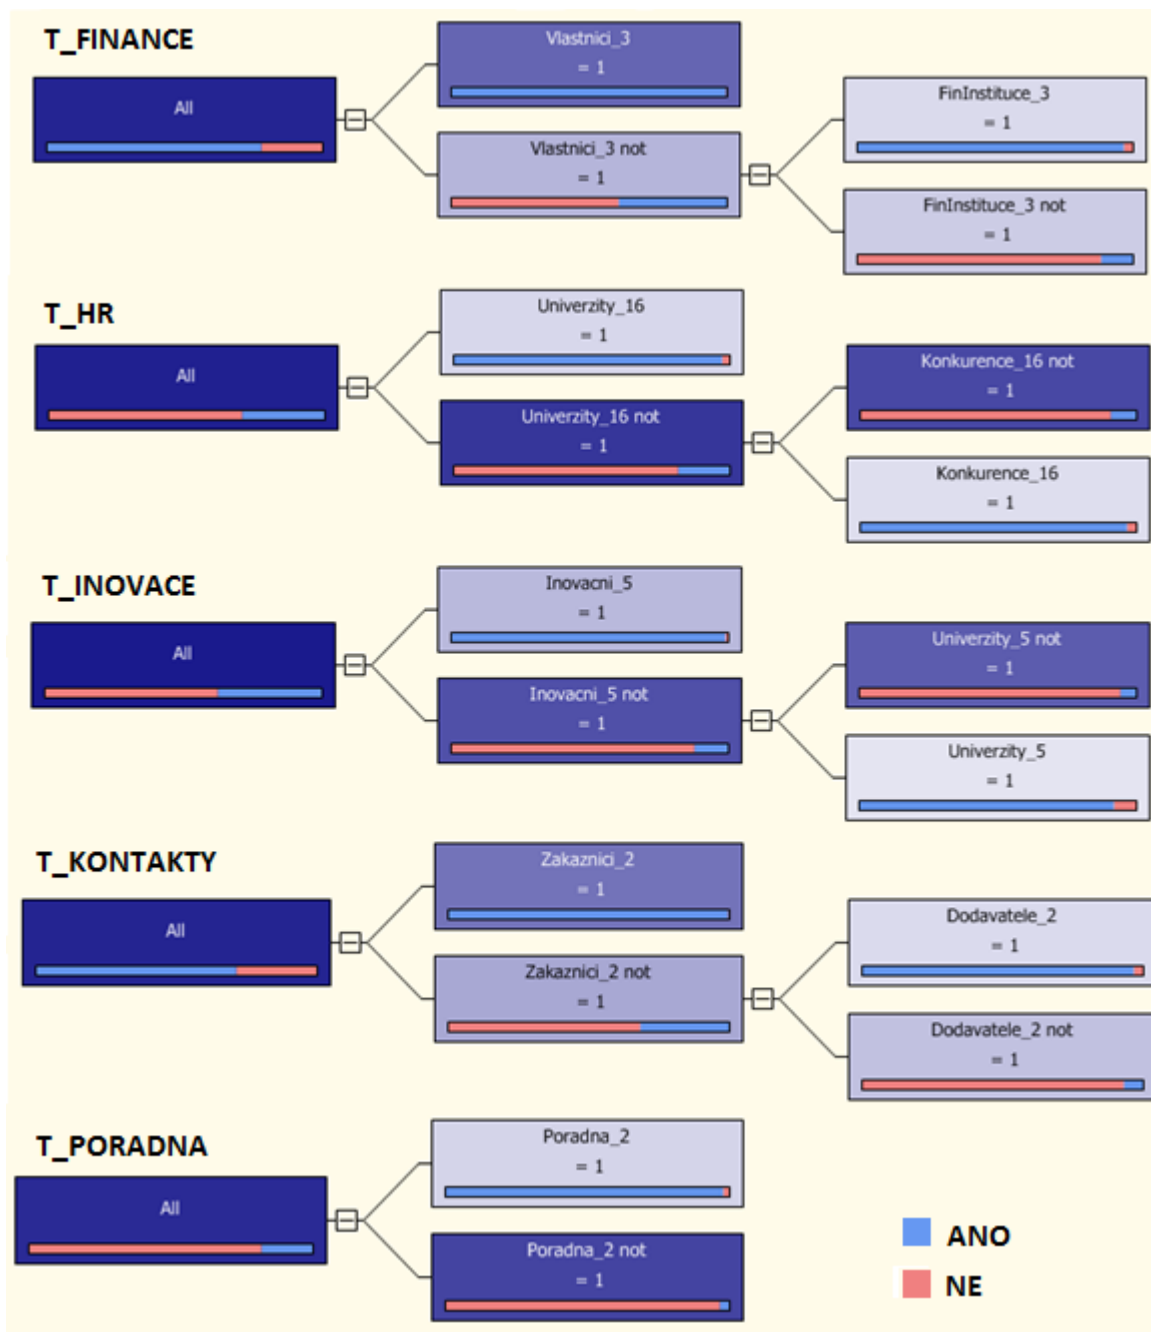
T_FINANCE

All

Vlastnici_3
= 1

Vlastnici_3 not
= 1

FinInstituce_3
= 1

FinInstituce_3 not
= 1

T_HR

All

Univerzity_16
= 1

Univerzity_16 not
= 1

Konkurence_16 not
= 1

Konkurence_16
= 1

T_INOVACE

All

Inovacni_5
= 1

Inovacni_5 not
= 1

Univerzity_5 not
= 1

Univerzity_5
= 1

T_KONTAKTY

All

Zakaznici_2
= 1

Zakaznici_2 not
= 1

Dodavatele_2
= 1

Dodavatele_2 not
= 1

T_PORADNA

All

Poradna_2
= 1

Poradna_2 not
= 1

ANO

NE